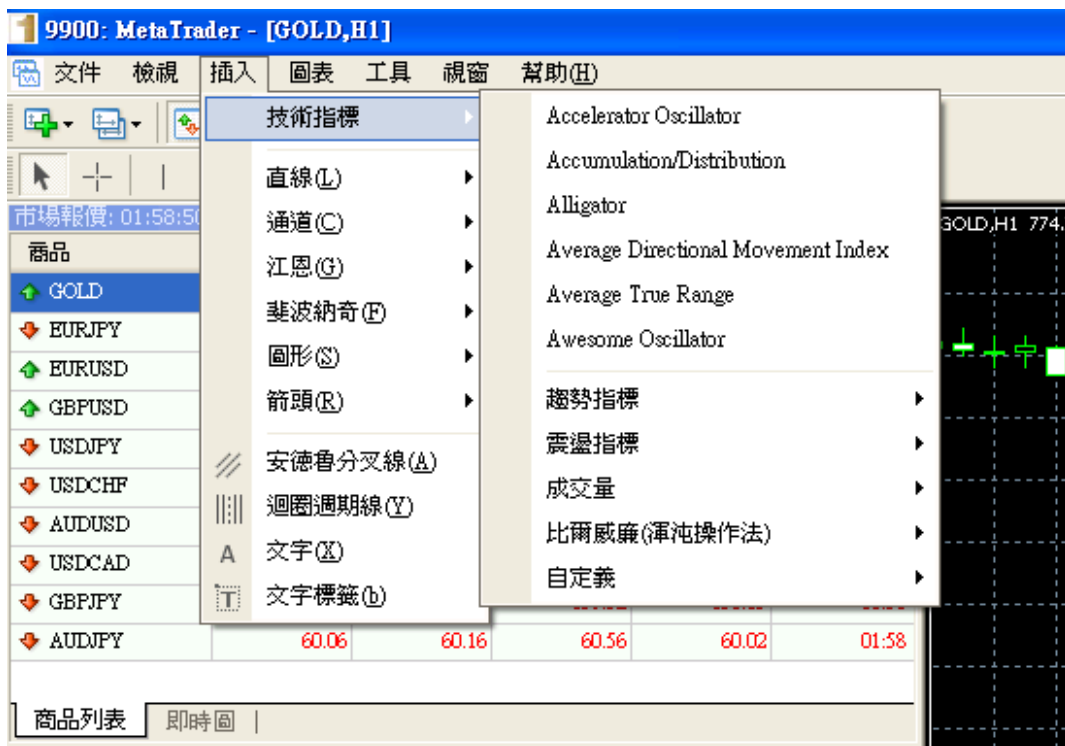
9900: MetaTrader - [GOLD,H1]

文件 檢視 插入 圖表 工具 視窗 幫助(H)

市場報價: 01:58:50

商品

GOLD
EURJPY
EURUSD
GBPUSD
USDJPY
USDCHF
AUDUSD
USDCAD
GBPJPY
AUDJPY 60.06 60.16 60.56 60.02 01:58

商品列表 即時圖

技術指標
直線(L)
通道(C)
江恩(G)
斐波納奇(F)
圖形(S)
箭頭(R)
安德魯分叉線(A)
迴圈週期線(Y)
文字(X)
文字標籤(b)

Accelerator Oscillator
Accumulation/Distribution
Alligator
Average Directional Movement Index
Average True Range
Awesome Oscillator
趨勢指標
震盪指標
成交量
比爾威廉(渾沌操作法)
自定義

GOLD,H1 774.